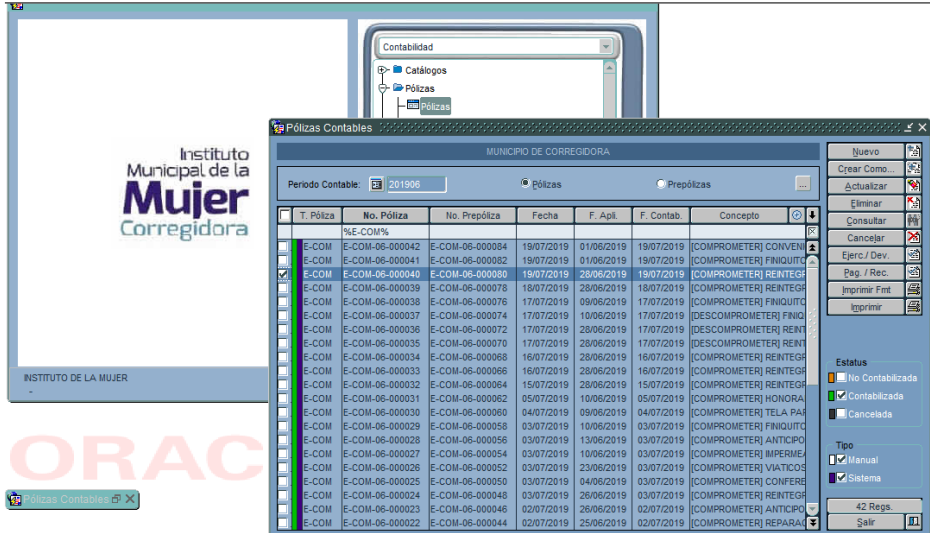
Contabilidad

Catálogos
Pólizas
Pólizas

Instituto
Municipal de la
Mujer
Corregidora

INSTITUTO DE LA MUJER

ORAC

Pólizas Contables

Pólizas Contables

MUNICIPIO DE CORREGIDORA

Periodo Contable: 201906

Pólizas
Prepólizas

| | T. Póliza | No. Póliza | No. Prepóliza | Fecha | F. Apli. | F. Contab. | Concepto |
|---|---|---|---|---|---|---|---|
| | | %E-COM% | | | | | |
| | E-COM | E-COM-06-000042 | E-COM-06-000084 | 19/07/2019 | 01/06/2019 | 19/07/2019 | [COMPROMETER] CONVENI |
| | E-COM | E-COM-06-000041 | E-COM-06-000082 | 19/07/2019 | 01/06/2019 | 19/07/2019 | [COMPROMETER] FINIQUITO |
| ✓ | E-COM | E-COM-06-000040 | E-COM-06-000080 | 19/07/2019 | 28/06/2019 | 19/07/2019 | [COMPROMETER] REINTEGR |
| | E-COM | E-COM-06-000039 | E-COM-06-000078 | 18/07/2019 | 28/06/2019 | 18/07/2019 | [COMPROMETER] REINTEGR |
| | E-COM | E-COM-06-000038 | E-COM-06-000076 | 17/07/2019 | 09/06/2019 | 17/07/2019 | [COMPROMETER] FINIQUITO |
| | E-COM | E-COM-06-000037 | E-COM-06-000074 | 17/07/2019 | 10/06/2019 | 17/07/2019 | [DESCOMPROMETER] FINIQ |
| | E-COM | E-COM-06-000036 | E-COM-06-000072 | 17/07/2019 | 28/06/2019 | 17/07/2019 | [DESCOMPROMETER] REINT |
| | E-COM | E-COM-06-000035 | E-COM-06-000070 | 17/07/2019 | 28/06/2019 | 17/07/2019 | [DESCOMPROMETER] REINT |
| | E-COM | E-COM-06-000034 | E-COM-06-000068 | 16/07/2019 | 28/06/2019 | 16/07/2019 | [COMPROMETER] REINTEGR |
| | E-COM | E-COM-06-000033 | E-COM-06-000066 | 16/07/2019 | 28/06/2019 | 16/07/2019 | [COMPROMETER] REINTEGR |
| | E-COM | E-COM-06-000032 | E-COM-06-000064 | 15/07/2019 | 28/06/2019 | 15/07/2019 | [COMPROMETER] REINTEGR |
| | E-COM | E-COM-06-000031 | E-COM-06-000062 | 05/07/2019 | 10/06/2019 | 05/07/2019 | [COMPROMETER] HONORA |
| | E-COM | E-COM-06-000030 | E-COM-06-000060 | 04/07/2019 | 09/06/2019 | 04/07/2019 | [COMPROMETER] TELA PAR |
| | E-COM | E-COM-06-000029 | E-COM-06-000058 | 03/07/2019 | 10/06/2019 | 03/07/2019 | [DESCOMPROMETER] FINIQ |
| | E-COM | E-COM-06-000028 | E-COM-06-000056 | 03/07/2019 | 13/06/2019 | 03/07/2019 | [COMPROMETER] ANTICIPO |
| | E-COM | E-COM-06-000027 | E-COM-06-000054 | 03/07/2019 | 10/06/2019 | 03/07/2019 | [COMPROMETER] IMPERMEA |
| | E-COM | E-COM-06-000026 | E-COM-06-000052 | 03/07/2019 | 23/06/2019 | 03/07/2019 | [COMPROMETER] VIATICOS |
| | E-COM | E-COM-06-000025 | E-COM-06-000050 | 03/07/2019 | 04/06/2019 | 03/07/2019 | [COMPROMETER] CONFERE |
| | E-COM | E-COM-06-000024 | E-COM-06-000048 | 03/07/2019 | 26/06/2019 | 03/07/2019 | [COMPROMETER] REINTEGR |
| | E-COM | E-COM-06-000023 | E-COM-06-000046 | 02/07/2019 | 26/06/2019 | 02/07/2019 | [COMPROMETER] ANTICIPO |
| | E-COM | E-COM-06-000022 | E-COM-06-000044 | 02/07/2019 | 25/06/2019 | 02/07/2019 | [COMPROMETER] REPARAC |

Nuevo
Crear Como...
Actualizar
Eliminar
Consultar
Cancelar
Ejerc./ Dev.
Pag. / Rec.
Imprimir Fmt
Imprimir

Estatus
No Contabilizada
Contabilizada
Cancelada

Tipo
Manual
Sistema

42 Regs.
Salir